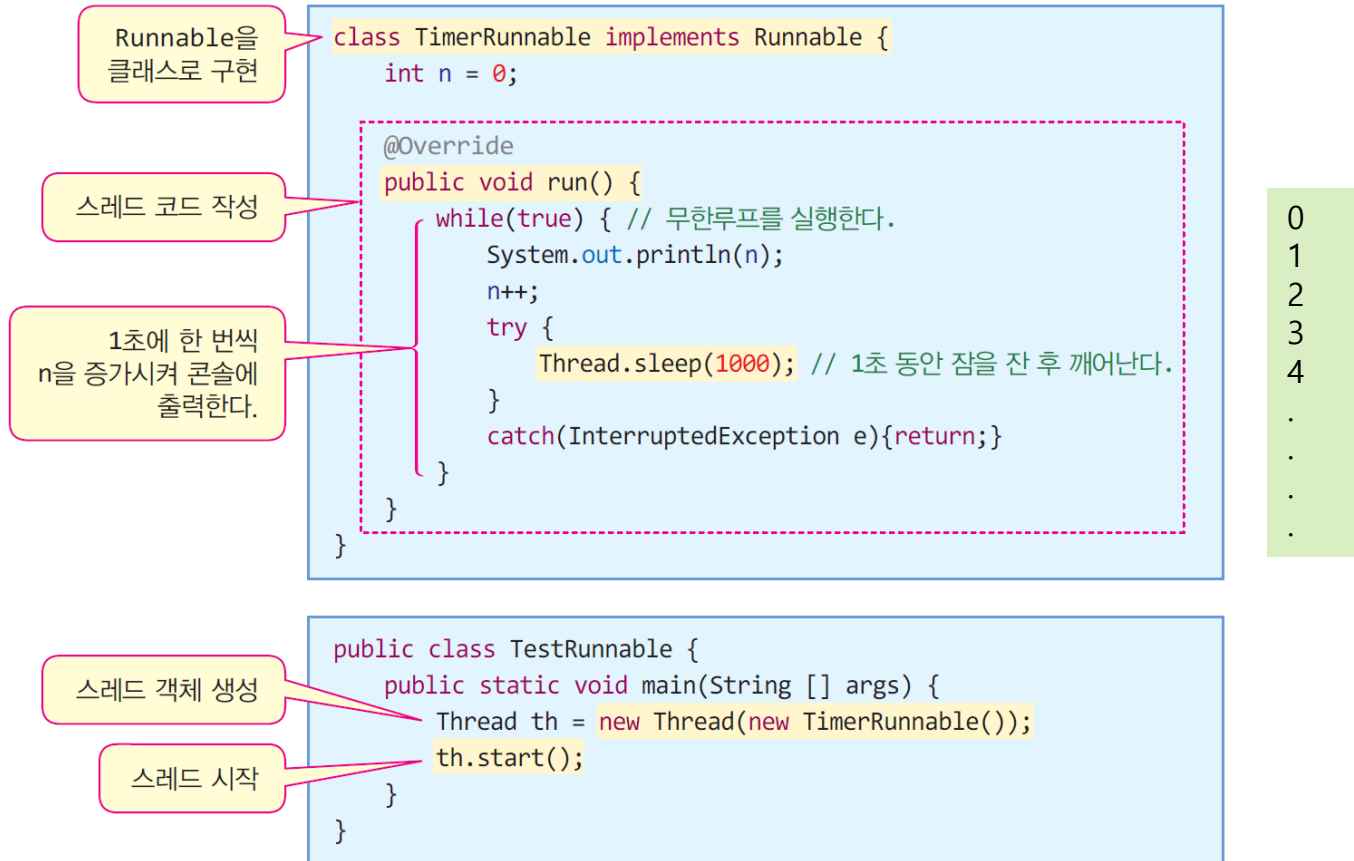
Runnable을 클래스로 구현

class TimerRunnable implements Runnable {
    int n = 0;

    @Override
    public void run() {
        while(true) { // 무한루프를 실행한다.
            System.out.println(n);
            n++;
            try {
                Thread.sleep(1000); // 1초 동안 잠을 잔 후 깨어난다.
            }
            catch(InterruptedException e){return;}
        }
    }
}

스레드 코드 작성

1초에 한 번씩 n을 증가시켜 콘솔에 출력한다.

0
1
2
3
4
.
.
.
.

public class TestRunnable {
    public static void main(String [] args) {
        Thread th = new Thread(new TimerRunnable());
        th.start();
    }
}

스레드 객체 생성

스레드 시작